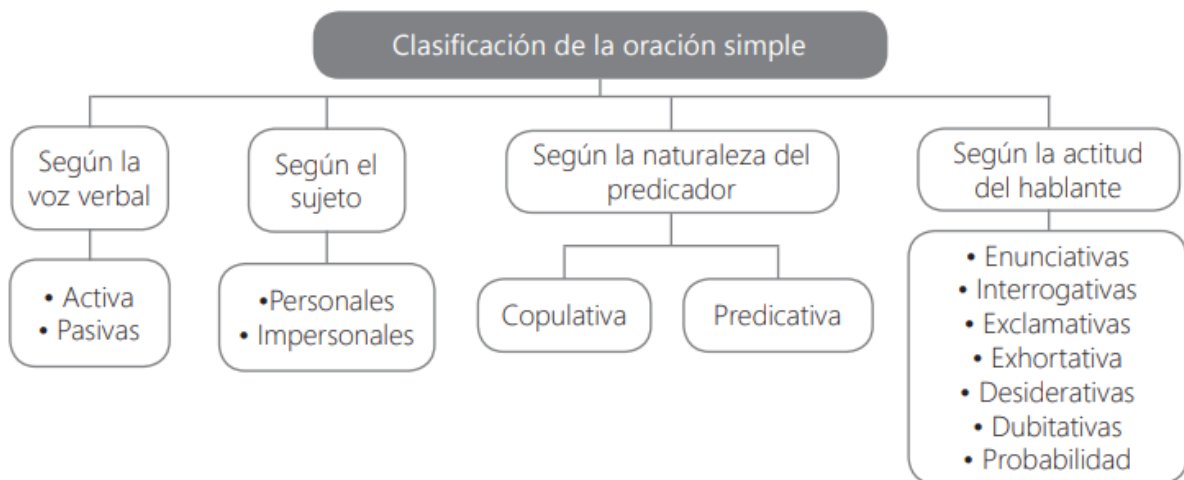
Clasificación de la oración simple

Según la voz verbal

• Activa
• Pasivas

Según el sujeto

•Personales
• Impersonales

Según la naturaleza del predicador

Copulativa

Predicativa

Según la actitud del hablante

• Enunciativas
• Interrogativas
• Exclamativas
• Exhortativa
• Desiderativas
• Dubitativas
• Probabilidad